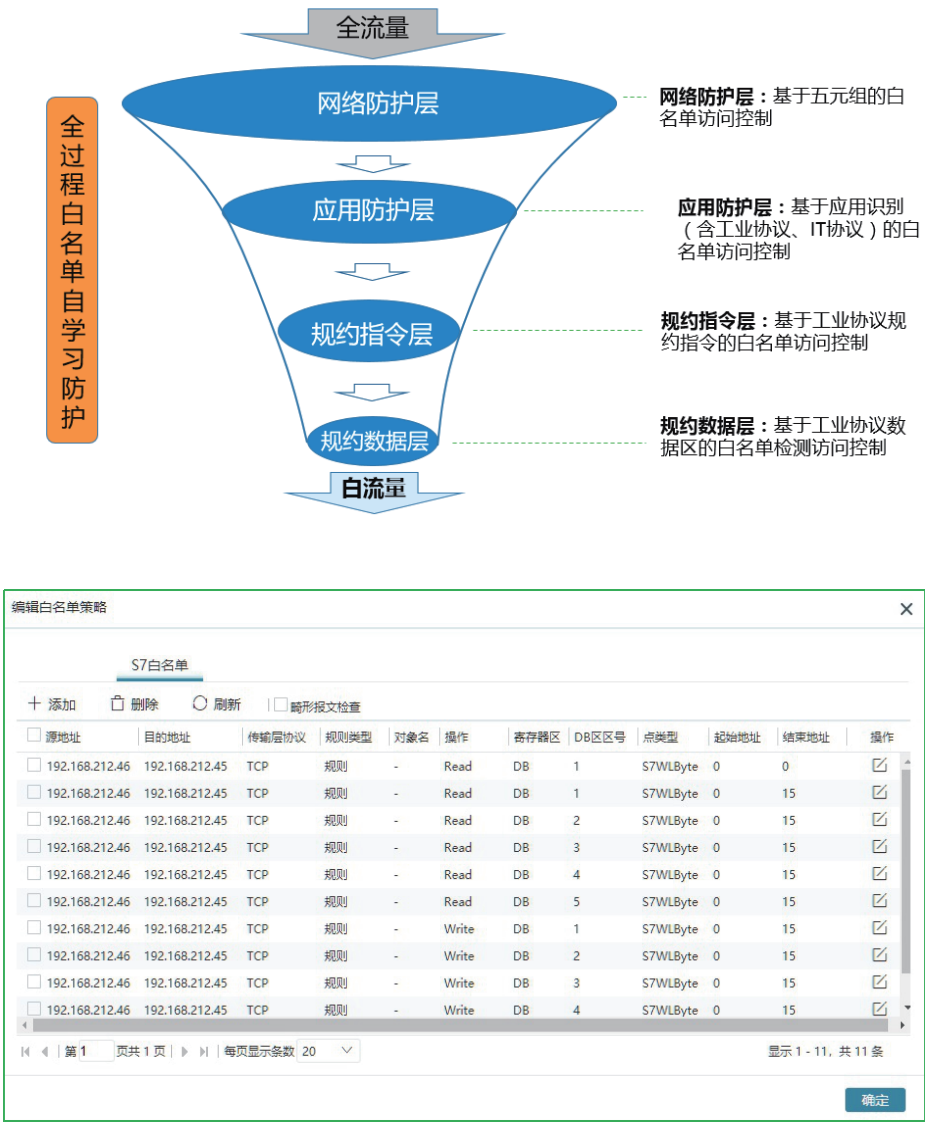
全流量

全过程白名单自学习防护

网络防护层

应用防护层

规约指令层

规约数据层

白流量

**网络防护层：**基于五元组的白名单访问控制

**应用防护层：**基于应用识别（含工业协议、IT协议）的白名单访问控制

**规约指令层：**基于工业协议规约指令的白名单访问控制

**规约数据层：**基于工业协议数据区的白名单检测访问控制

编辑白名单策略

S7白名单

+ 添加　删除　刷新　畸形报文检查

| 源地址 | 目的地址 | 传输层协议 | 规则类型 | 对象名 | 操作 | 寄存器区 | DB区区号 | 点类型 | 起始地址 | 结束地址 | 操作 |
|---|---|---|---|---|---|---|---|---|---|---|---|
| 192.168.212.46 | 192.168.212.45 | TCP | 规则 | - | Read | DB | 1 | S7WLByte | 0 | 0 | |
| 192.168.212.46 | 192.168.212.45 | TCP | 规则 | - | Read | DB | 1 | S7WLByte | 0 | 15 | |
| 192.168.212.46 | 192.168.212.45 | TCP | 规则 | - | Read | DB | 2 | S7WLByte | 0 | 15 | |
| 192.168.212.46 | 192.168.212.45 | TCP | 规则 | - | Read | DB | 3 | S7WLByte | 0 | 15 | |
| 192.168.212.46 | 192.168.212.45 | TCP | 规则 | - | Read | DB | 4 | S7WLByte | 0 | 15 | |
| 192.168.212.46 | 192.168.212.45 | TCP | 规则 | - | Read | DB | 5 | S7WLByte | 0 | 15 | |
| 192.168.212.46 | 192.168.212.45 | TCP | 规则 | - | Write | DB | 1 | S7WLByte | 0 | 15 | |
| 192.168.212.46 | 192.168.212.45 | TCP | 规则 | - | Write | DB | 2 | S7WLByte | 0 | 15 | |
| 192.168.212.46 | 192.168.212.45 | TCP | 规则 | - | Write | DB | 3 | S7WLByte | 0 | 15 | |
| 192.168.212.46 | 192.168.212.45 | TCP | 规则 | - | Write | DB | 4 | S7WLByte | 0 | 15 | |

第 1 页共 1 页　每页显示条数 20

显示 1 - 11，共 11 条

确定